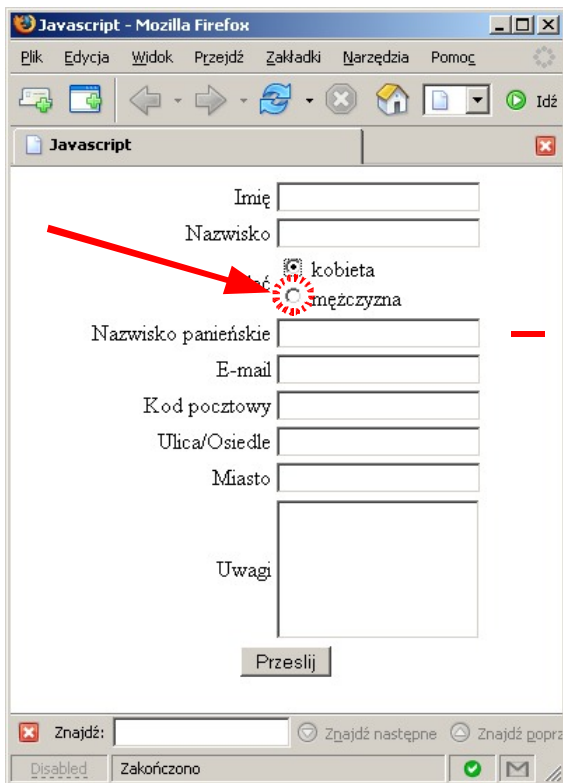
Javascript - Mozilla Firefox

Plik Edycja Widok Przejdź Zakładki Narzędzia Pomoc

Idź

Javascript

Imię

Nazwisko

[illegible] kobieta

mężczyzna

Nazwisko panieńskie

E-mail

Kod pocztowy

Ulica/Osiedle

Miasto

Uwagi

Przeslij

Znajdź: Znajdź następne Znajdź popra

Disabled Zakończono